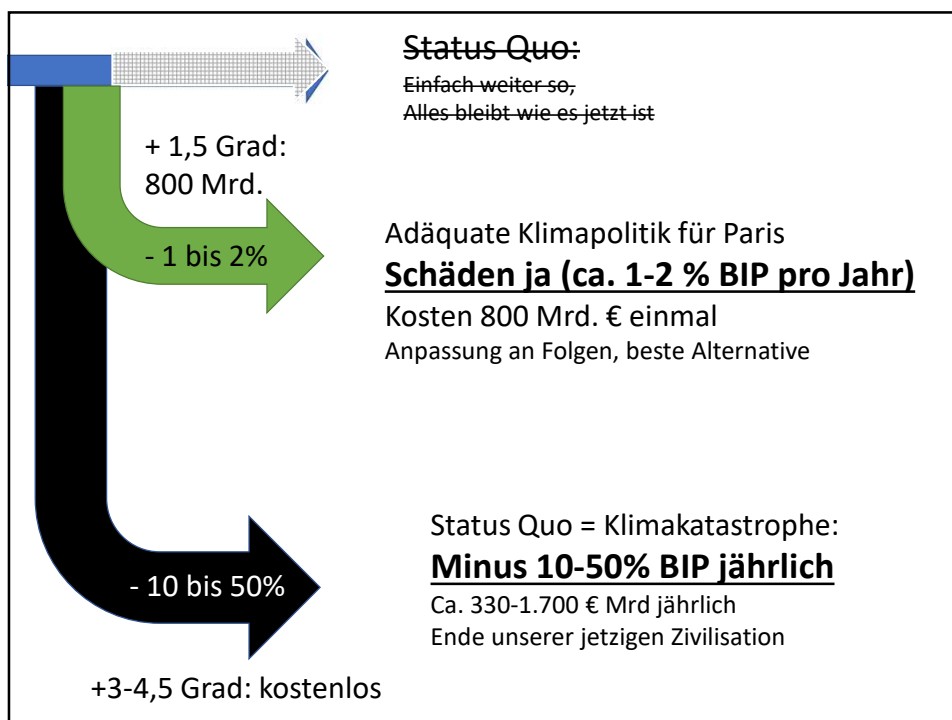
~~Status Quo:~~
~~Einfach weiter so,~~
~~Alles bleibt wie es jetzt ist~~

+ 1,5 Grad:
800 Mrd.

- 1 bis 2%

Adäquate Klimapolitik für Paris
**Schäden ja (ca. 1-2 % BIP pro Jahr)**
Kosten 800 Mrd. € einmal
Anpassung an Folgen, beste Alternative

- 10 bis 50%

Status Quo = Klimakatastrophe:
**Minus 10-50% BIP jährlich**
Ca. 330-1.700 € Mrd jährlich
Ende unserer jetzigen Zivilisation

+3-4,5 Grad: kostenlos